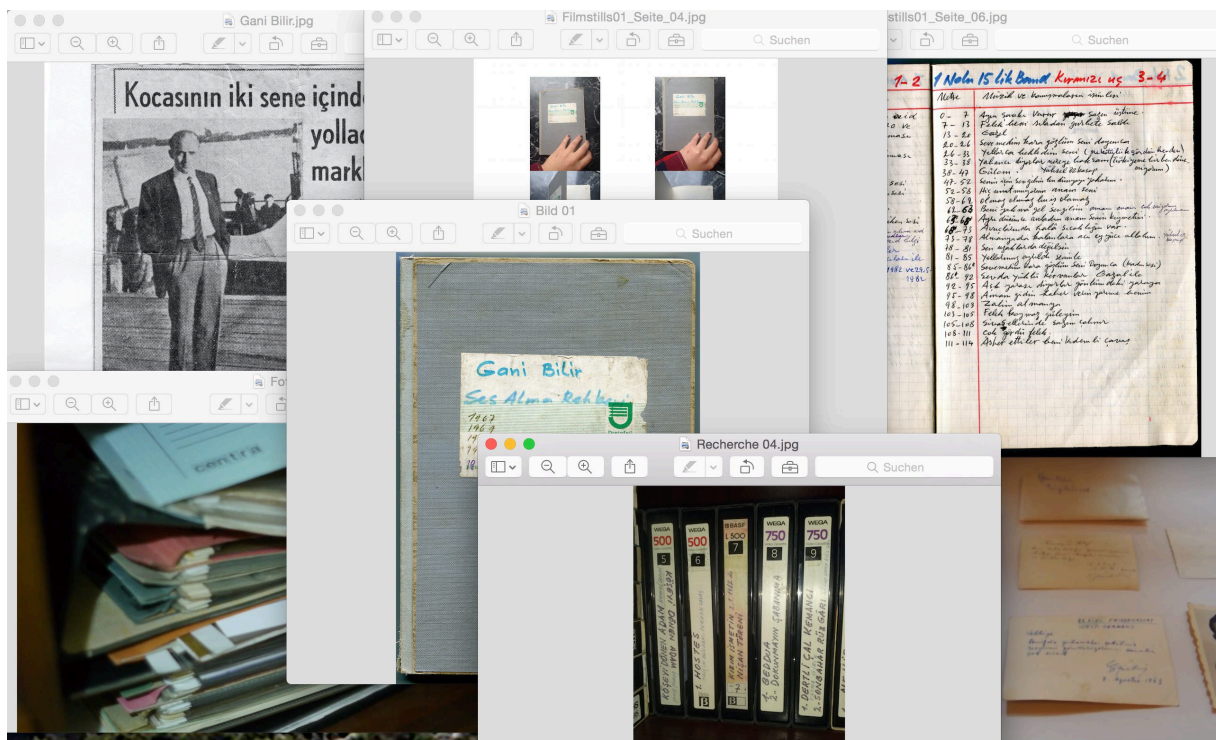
Gani Bilir.jpg

Kocasının iki sene içind
yollad
mark

Filmstills01_Seite_04.jpg

Suchen

stills01_Seite_06.jpg

Suchen

1-2 1 Nolu 15 lik Band Kırmızı uç 3-4

| Metre | Müzik ve konuşmaların isimleri |
|---|---|
| 0 - 7 | Aysa sanki Varın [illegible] sazın üstüne |
| 7 - 13 | Felek beni bulmadan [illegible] |
| 13 - 20 | Gazel |
| 20 - 26 | Sevemedim kara gözlüm seni doyamadım |
| 26 - 33 | Yollarda dedikleri seni |
| 33 - 38 | Yabancı kuşlar neleyi bakarsın |
| 38 - 47 | Gülom Yüksek ülkesi |
| 47 - 52 | Seni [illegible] |
| 52 - 58 | İki sevdamızdan anam seni |
| 58 - 63 | Olmaz olmaz bu iş olamaz |
| 63 - 65 | Benim gidenin gel sevgilim anam anam |
| 65 - 68 | Ayrı düşünce aslındıra anam seni beğendim |
| 68 - 73 | Avucumda kala sıcaklığın var |
| 73 - 78 | Almanya'da kalanlara |
| 78 - 81 | Sen aşıklarda değilsin |
| 81 - 85 | Yollarımız ayrıldı senle |
| 85 - 86 | Sevemedim kara gözlüm seni doyamadım |
| 86 - 92 | Sevda yüklü karavanlar Gazel ile |
| 92 - 95 | Aşk yarası duyulur gönlümdeki yarayı |
| 95 - 98 | Aman gidin haber selin yarime benim |
| 98 - 103 | Zalim al mangı |
| 103 - 105 | Felek bağırmaz gülüşün |
| 105 - 108 | Sivasta ellerinde sazın çalınır |
| 108 - 111 | Çok gördü felek |
| 111 - 114 | Aşkıt ettiler beni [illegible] |

1982 ve 29.5. 1982

Fo

centra

Bild 01

Suchen

Gani Bilir
Ses Alma Rehberi
1967
1969
19
19
19

Recherche 04.jpg

Suchen

WEGA 500 5
WEGA 500 6
BASF L 500 7
WEGA 750 8
WEGA 750 9

ROSEN DÜĞÜN ADAM
1. HOŞ YES
KIRIMIZI METİN
1. BEDDİA 2. DOKUNMAYIN ŞARABIMA
1. DERTLİ ÇAL KEMANCI 2. SENBAHAR RÜZGARLI